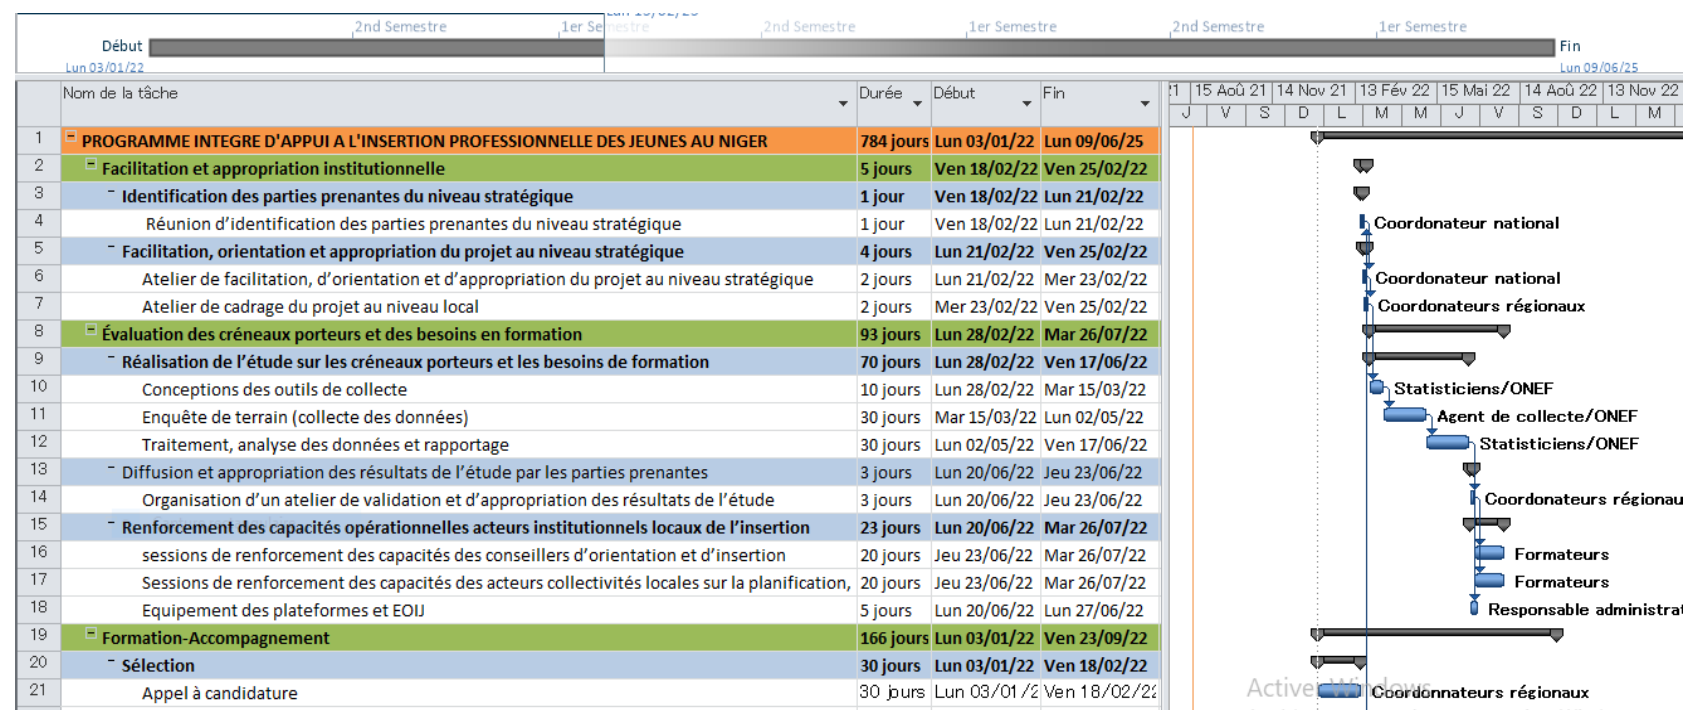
2nd Semestre | 1er Semestre | 2nd Semestre | 1er Semestre | 2nd Semestre | 1er Semestre

Début | Fin

Lun 03/01/22 | Lun 09/06/25

| | Nom de la tâche | Durée | Début | Fin |
|---|---|---|---|---|
| 1 | PROGRAMME INTEGRE D'APPUI A L'INSERTION PROFESSIONNELLE DES JEUNES AU NIGER | 784 jours | Lun 03/01/22 | Lun 09/06/25 |
| 2 | Facilitation et appropriation institutionnelle | 5 jours | Ven 18/02/22 | Ven 25/02/22 |
| 3 | Identification des parties prenantes du niveau stratégique | 1 jour | Ven 18/02/22 | Lun 21/02/22 |
| 4 | Réunion d'identification des parties prenantes du niveau stratégique | 1 jour | Ven 18/02/22 | Lun 21/02/22 |
| 5 | Facilitation, orientation et appropriation du projet au niveau stratégique | 4 jours | Lun 21/02/22 | Ven 25/02/22 |
| 6 | Atelier de facilitation, d'orientation et d'appropriation du projet au niveau stratégique | 2 jours | Lun 21/02/22 | Mer 23/02/22 |
| 7 | Atelier de cadrage du projet au niveau local | 2 jours | Mer 23/02/22 | Ven 25/02/22 |
| 8 | Évaluation des créneaux porteurs et des besoins en formation | 93 jours | Lun 28/02/22 | Mar 26/07/22 |
| 9 | Réalisation de l'étude sur les créneaux porteurs et les besoins de formation | 70 jours | Lun 28/02/22 | Ven 17/06/22 |
| 10 | Conceptions des outils de collecte | 10 jours | Lun 28/02/22 | Mar 15/03/22 |
| 11 | Enquête de terrain (collecte des données) | 30 jours | Mar 15/03/22 | Lun 02/05/22 |
| 12 | Traitement, analyse des données et rapportage | 30 jours | Lun 02/05/22 | Ven 17/06/22 |
| 13 | Diffusion et appropriation des résultats de l'étude par les parties prenantes | 3 jours | Lun 20/06/22 | Jeu 23/06/22 |
| 14 | Organisation d'un atelier de validation et d'appropriation des résultats de l'étude | 3 jours | Lun 20/06/22 | Jeu 23/06/22 |
| 15 | Renforcement des capacités opérationnelles acteurs institutionnels locaux de l'insertion | 23 jours | Lun 20/06/22 | Mar 26/07/22 |
| 16 | sessions de renforcement des capacités des conseillers d'orientation et d'insertion | 20 jours | Jeu 23/06/22 | Mar 26/07/22 |
| 17 | Sessions de renforcement des capacités des acteurs collectivités locales sur la planification, | 20 jours | Jeu 23/06/22 | Mar 26/07/22 |
| 18 | Equipement des plateformes et EOIJ | 5 jours | Lun 20/06/22 | Lun 27/06/22 |
| 19 | Formation-Accompagnement | 166 jours | Lun 03/01/22 | Ven 23/09/22 |
| 20 | Sélection | 30 jours | Lun 03/01/22 | Ven 18/02/22 |
| 21 | Appel à candidature | 30 jours | Lun 03/01/2 | Ven 18/02/2 |

15 Aoû 21 | 14 Nov 21 | 13 Fév 22 | 15 Mai 22 | 14 Aoû 22 | 13 Nov 22
J V S D L M M J V S D L M

Coordonateur national
Coordonateur national
Coordonateurs régionaux
Statisticiens/ONEF
Agent de collecte/ONEF
Statisticiens/ONEF
Coordonateurs régionau
Formateurs
Formateurs
Responsable administra
Coordonnateurs régionaux

Activer Windows